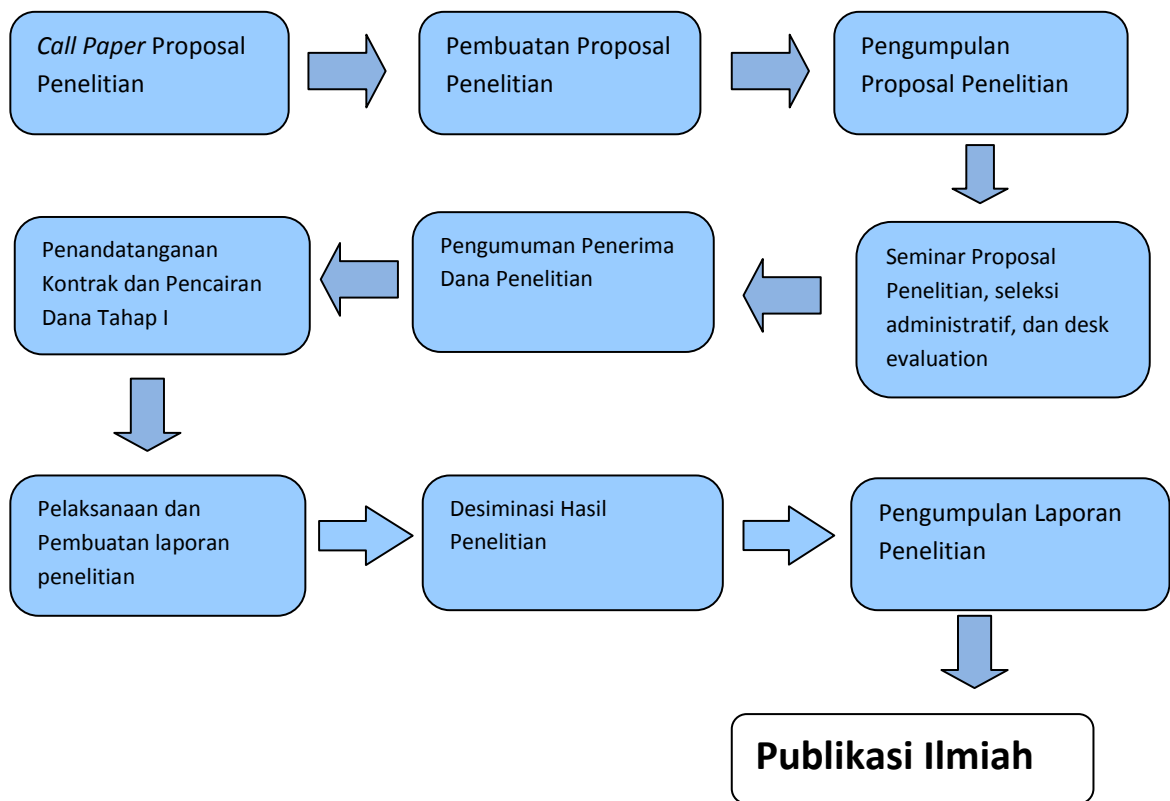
Call Paper Proposal Penelitian

Pembuatan Proposal Penelitian

Pengumpulan Proposal Penelitian

Seminar Proposal Penelitian, seleksi administratif, dan desk evaluation

Pengumuman Penerima Dana Penelitian

Penandatanganan Kontrak dan Pencairan Dana Tahap I

Pelaksanaan dan Pembuatan laporan penelitian

Desiminasi Hasil Penelitian

Pengumpulan Laporan Penelitian

Publikasi Ilmiah